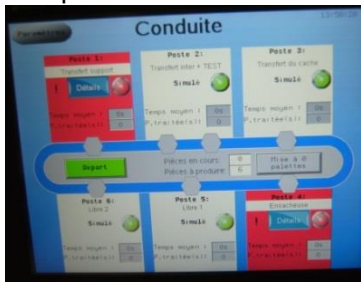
Paramètres

Conduite

13/08/24

Poste 1:
Transfert support
!
Détails
Temps moyen : 0s
P.traitée(s): 0

Poste 2:
Transfert inter + TEST
Simulé
Temps moyen : 0s
P.traitée(s): 0

Poste 3:
Transfert du cache
Simulé
Temps moyen : 0s
P.traitée(s): 0

Départ

Pièces en cours: 0
Pièces à produire: 6

Mise à 0 palettes

Poste 6:
Libre 2
Simulé
Temps moyen : 0s
P.traitée(s): 0

Poste 5:
Libre 1
Simulé
Temps moyen : 0s
P.traitée(s): 0

Poste 4:
Encacheuse
!
Détails
Temps moyen : 0s
P.traitée(s): 0